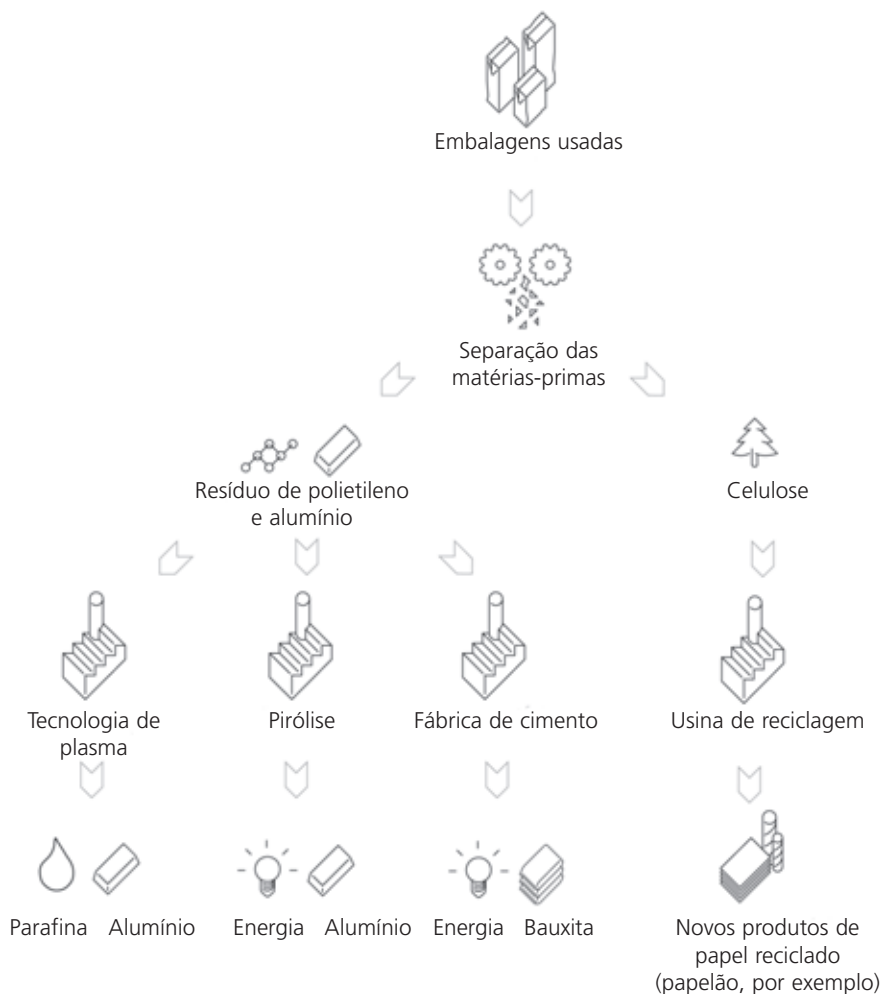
Embalagens usadas

Separação das matérias-primas

Resíduo de polietileno e alumínio

Celulose

Tecnologia de plasma

Pirólise

Fábrica de cimento

Usina de reciclagem

Parafina Alumínio

Energia Alumínio

Energia Bauxita

Novos produtos de papel reciclado (papelão, por exemplo)